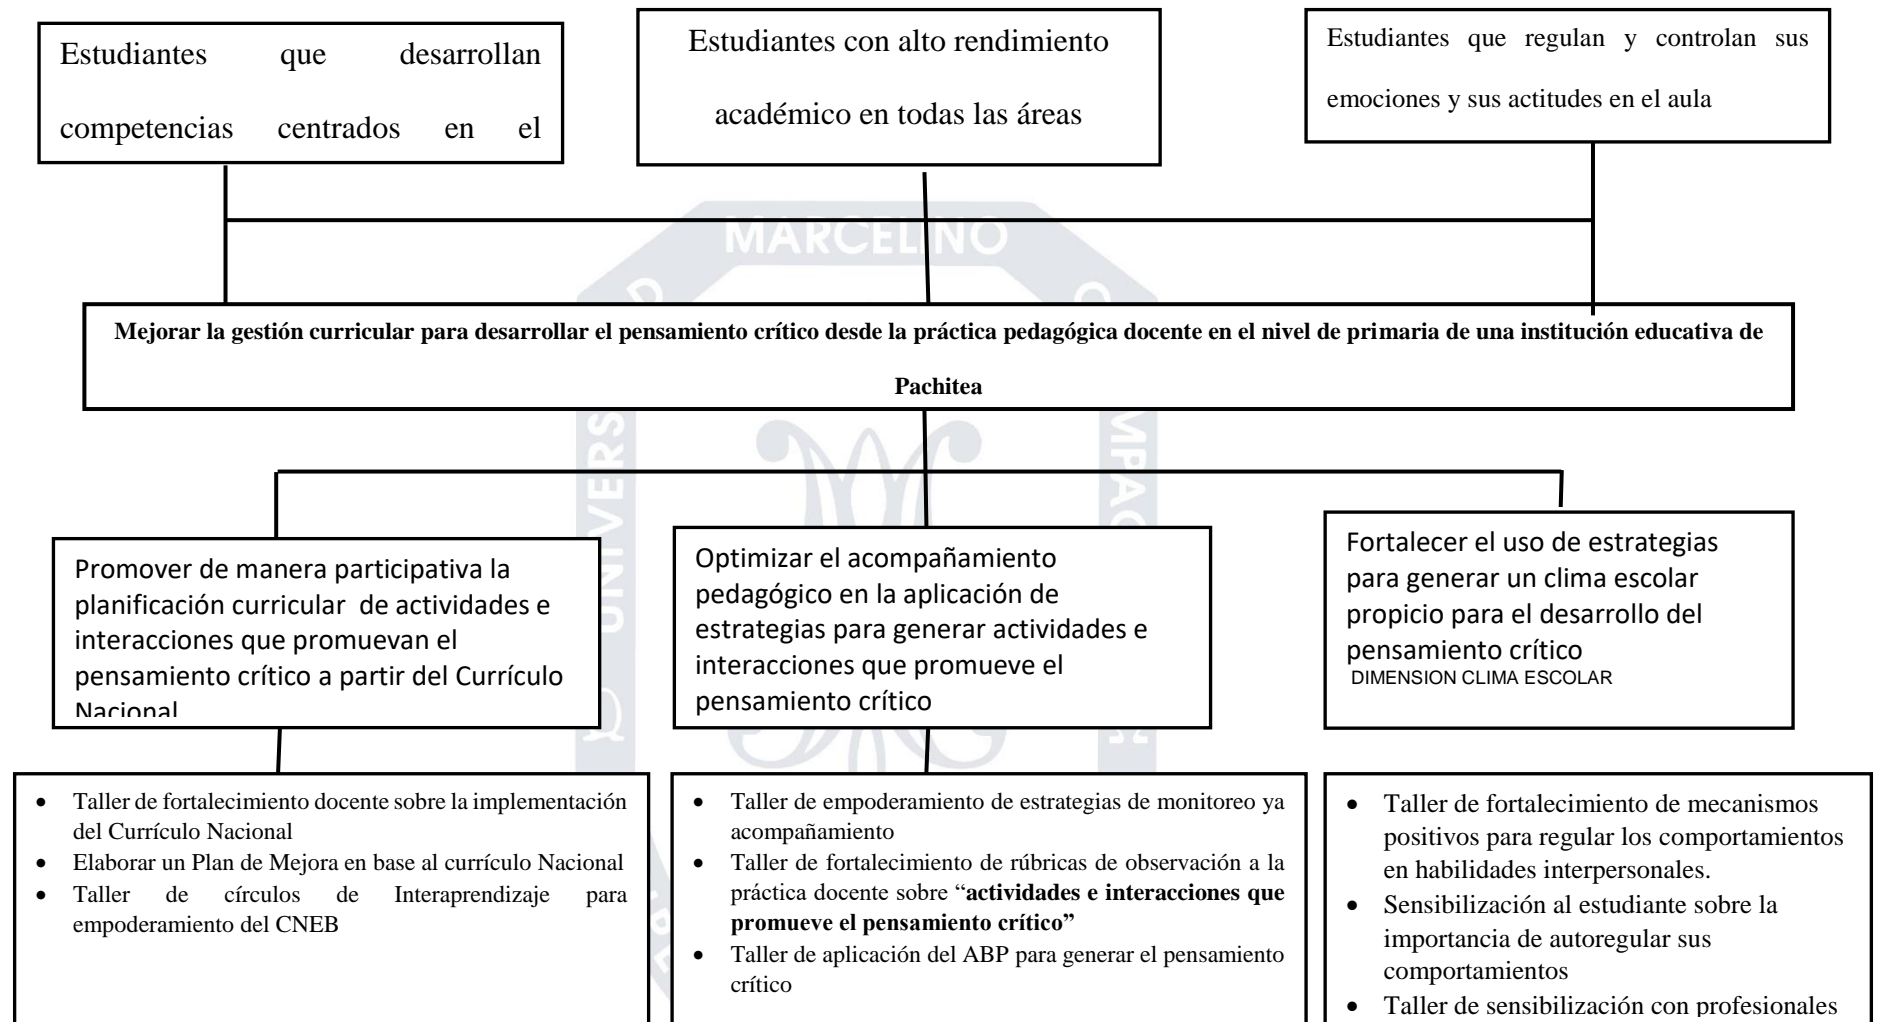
Estudiantes que desarrollan competencias centrados en el

Estudiantes con alto rendimiento académico en todas las áreas

Estudiantes que regulan y controlan sus emociones y sus actitudes en el aula

MARCELINO

**Mejorar la gestión curricular para desarrollar el pensamiento crítico desde la práctica pedagógica docente en el nivel de primaria de una institución educativa de Pachitea**

Promover de manera participativa la planificación curricular de actividades e interacciones que promuevan el pensamiento crítico a partir del Currículo Nacional

Optimizar el acompañamiento pedagógico en la aplicación de estrategias para generar actividades e interacciones que promueve el pensamiento crítico

Fortalecer el uso de estrategias para generar un clima escolar propicio para el desarrollo del pensamiento crítico
DIMENSION CLIMA ESCOLAR

- Taller de fortalecimiento docente sobre la implementación del Currículo Nacional
- Elaborar un Plan de Mejora en base al currículo Nacional
- Taller de círculos de Interaprendizaje para empoderamiento del CNEB

- Taller de empoderamiento de estrategias de monitoreo ya acompañamiento
- Taller de fortalecimiento de rúbricas de observación a la práctica docente sobre "**actividades e interacciones que promueve el pensamiento crítico"**
- Taller de aplicación del ABP para generar el pensamiento crítico

- Taller de fortalecimiento de mecanismos positivos para regular los comportamientos en habilidades interpersonales.
- Sensibilización al estudiante sobre la importancia de autoregular sus comportamientos
- Taller de sensibilización con profesionales